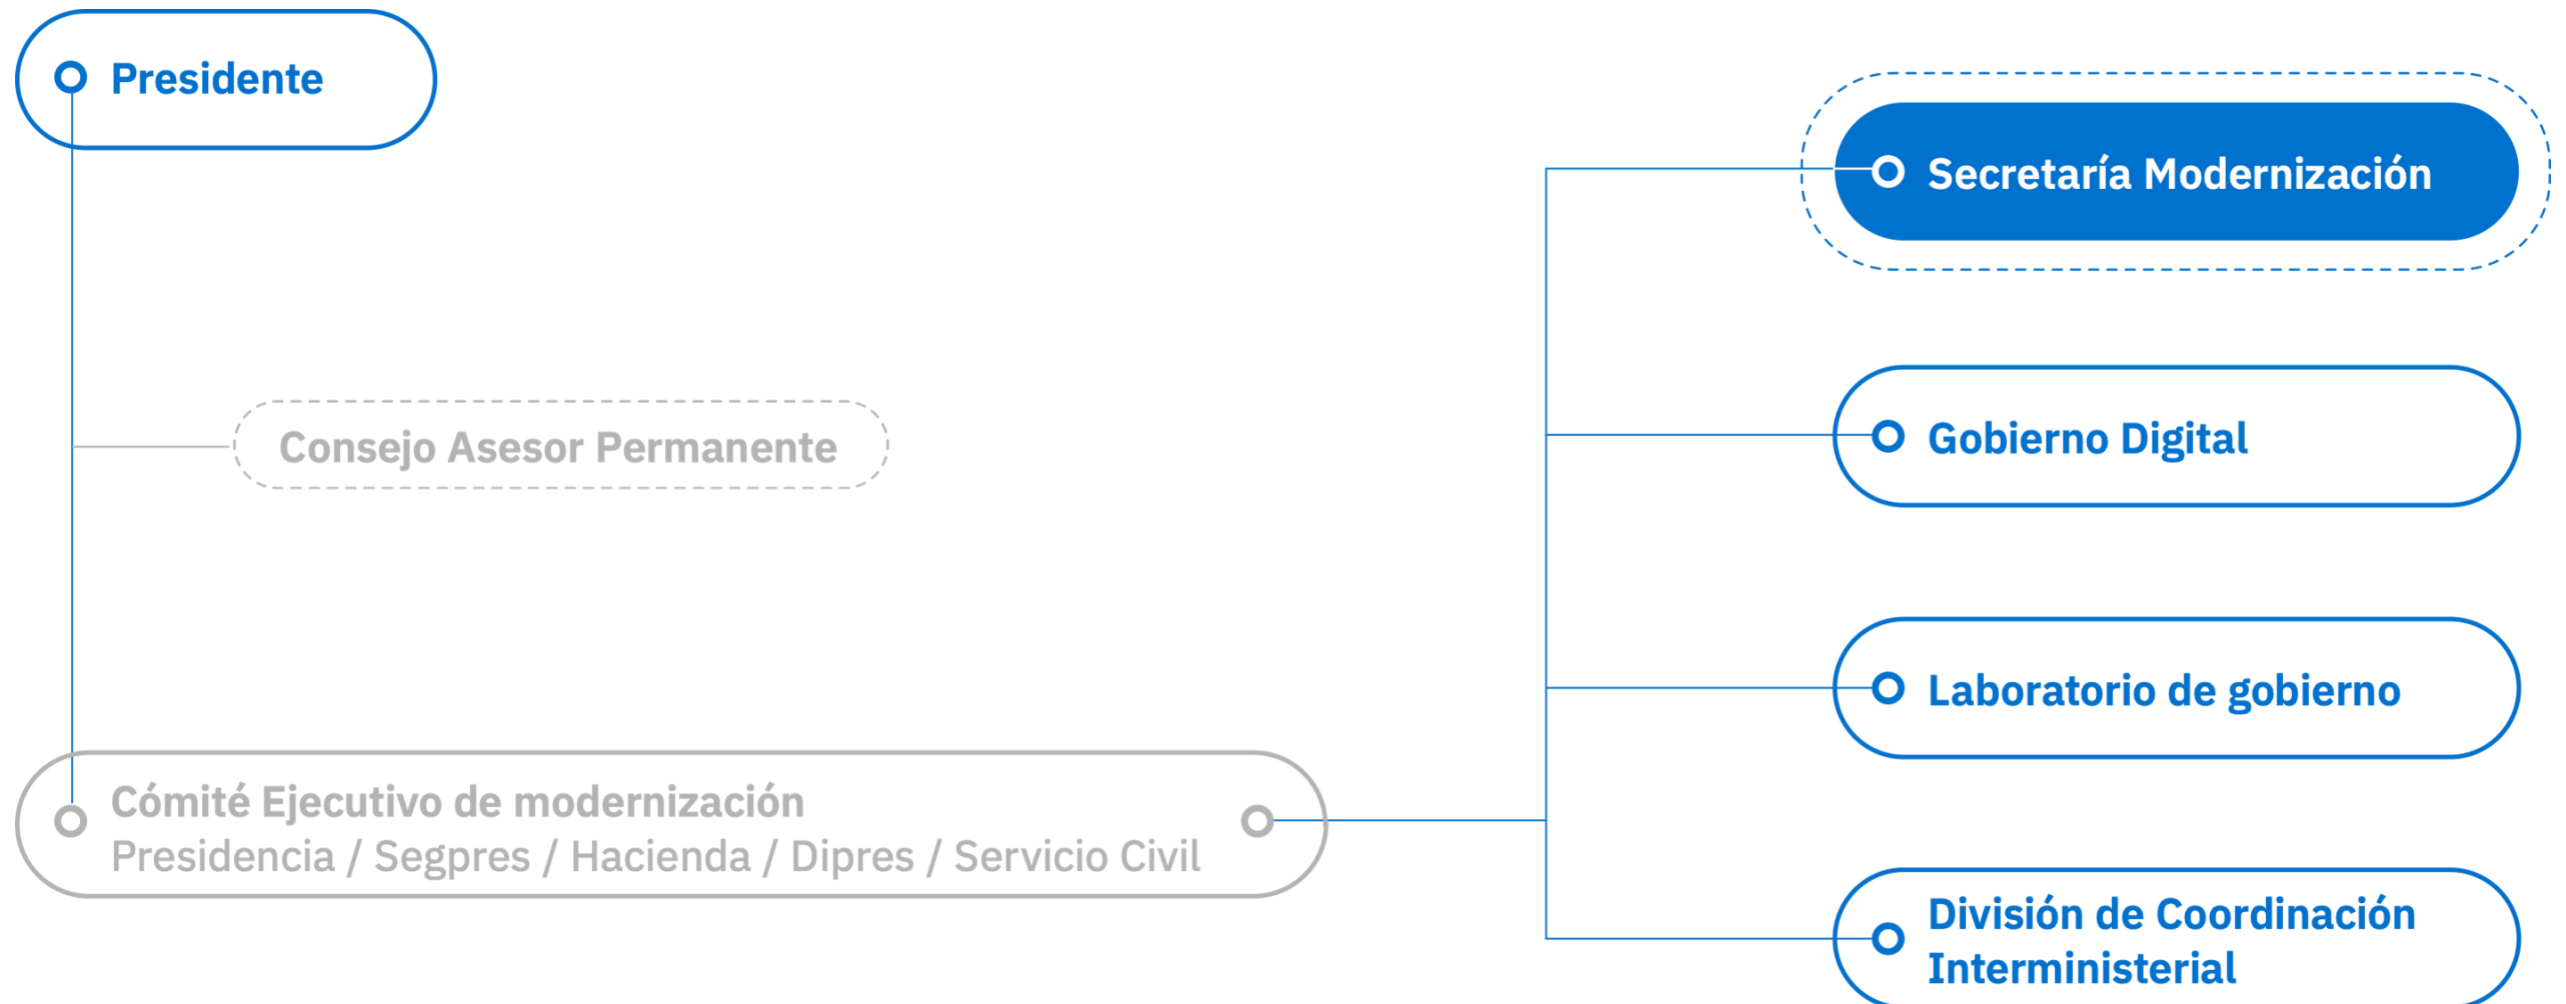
Presidente

Secretaría Modernización

Consejo Asesor Permanente

Gobierno Digital

Laboratorio de gobierno

Cómité Ejecutivo de modernización
Presidencia / Segpres / Hacienda / Dipres / Servicio Civil

División de Coordinación Interministerial